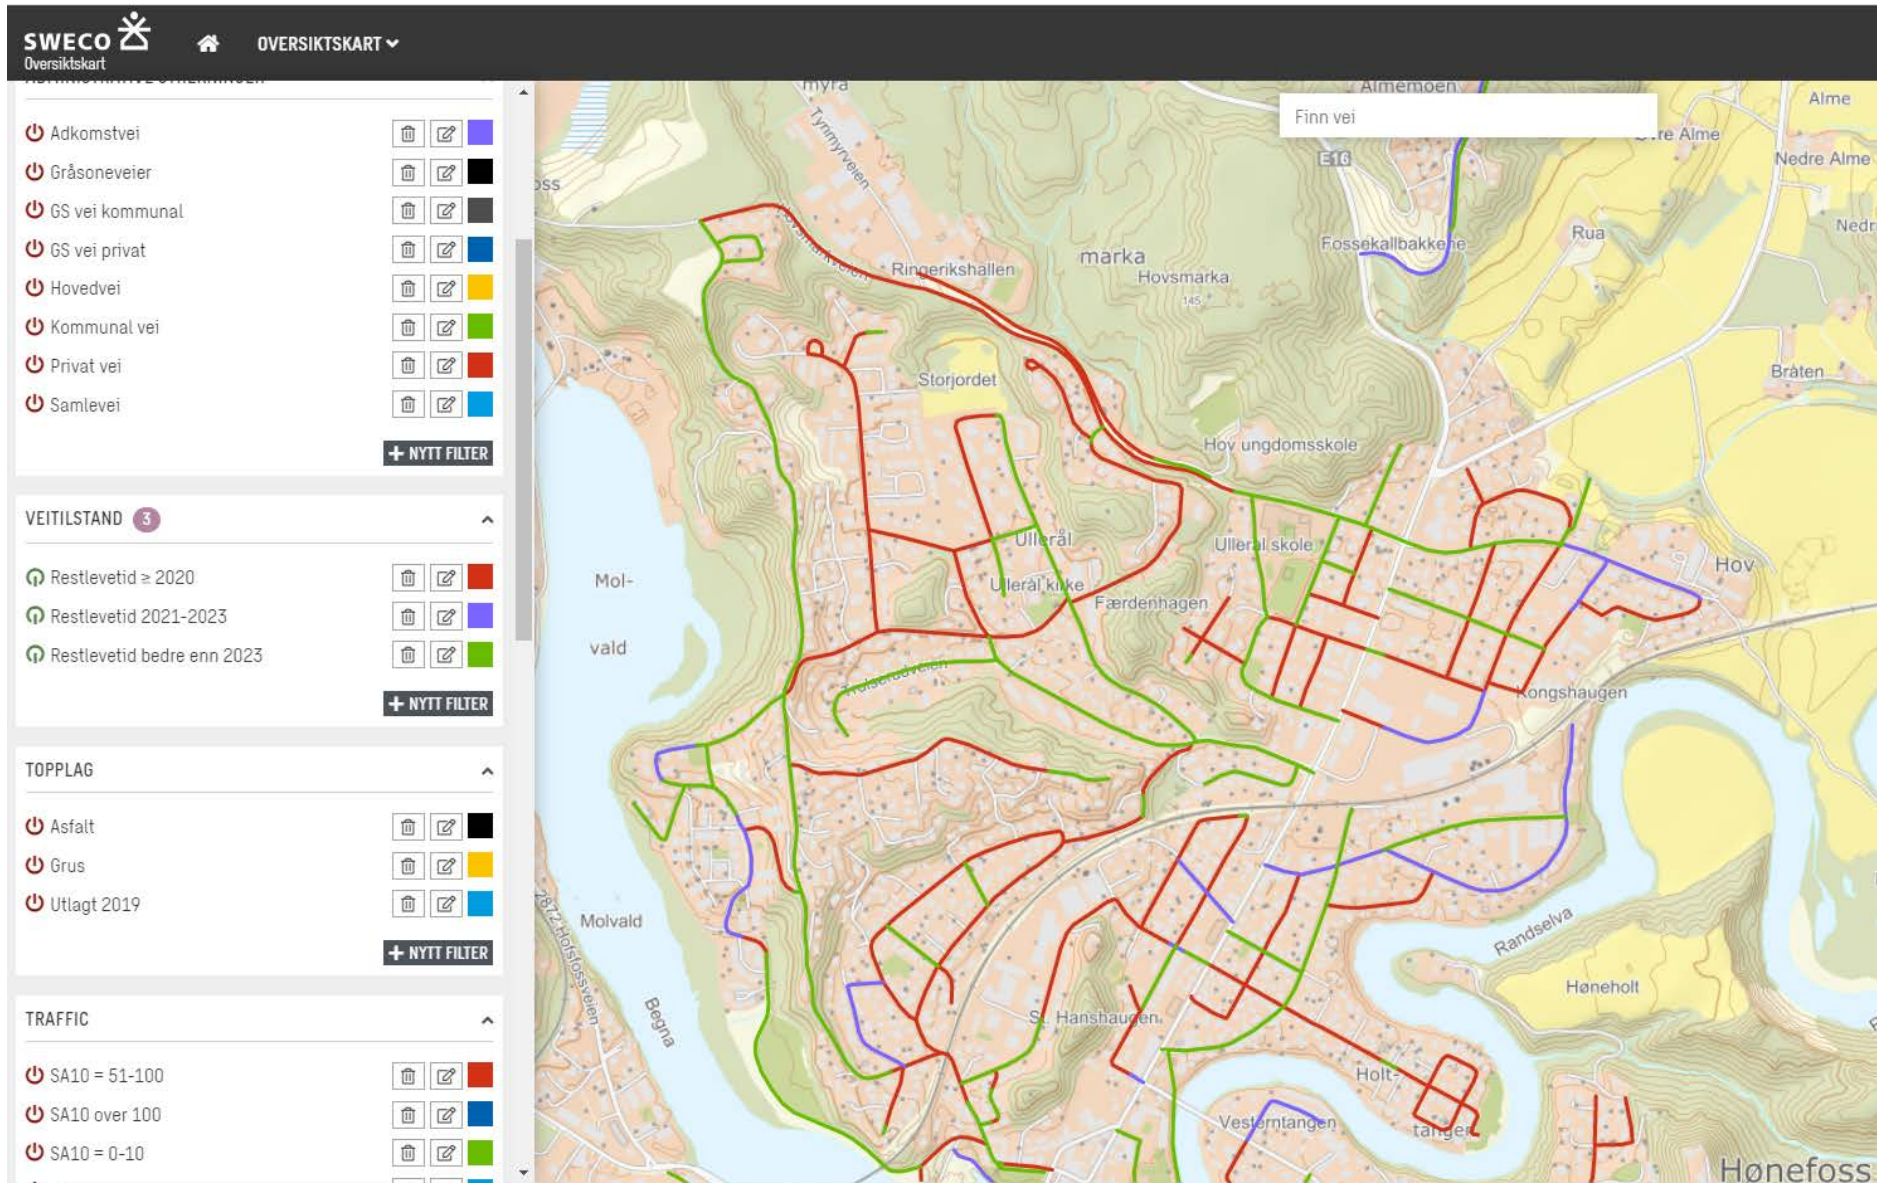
SWECO Oversiktskart

OVERSIKTSKART

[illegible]

Adkomstvei
Gråsoneveier
GS vei kommunal
GS vei privat
Hovedvei
Kommunal vei
Privat vei
Samlevei

+ NYTT FILTER

VEITILSTAND 3

Restlevetid ≥ 2020
Restlevetid 2021-2023
Restlevetid bedre enn 2023

+ NYTT FILTER

TOPPLAG

Asfalt
Grus
Utlagt 2019

+ NYTT FILTER

TRAFFIC

SA10 = 51-100
SA10 over 100
SA10 = 0-10

Finn vei

myra
Almemoen
Alme
Nedre Alme
Nedr
E16
Tyrimyrveien
Fossekallbakken
Rua
marka
Hovsmarka
145
Ringerikshallen
Storjordet
Bråten
Hov ungdomsskole
Ullerål
Ullerål skole
Ullerål kirke
Færdenhagen
Hov
Mol-
vald
Kongshaugen
Molvald
Randselva
Høneholt
Begna
St. Hanshaugen
Holt-
Vesterntangen
tangen
Hønefoss
ss